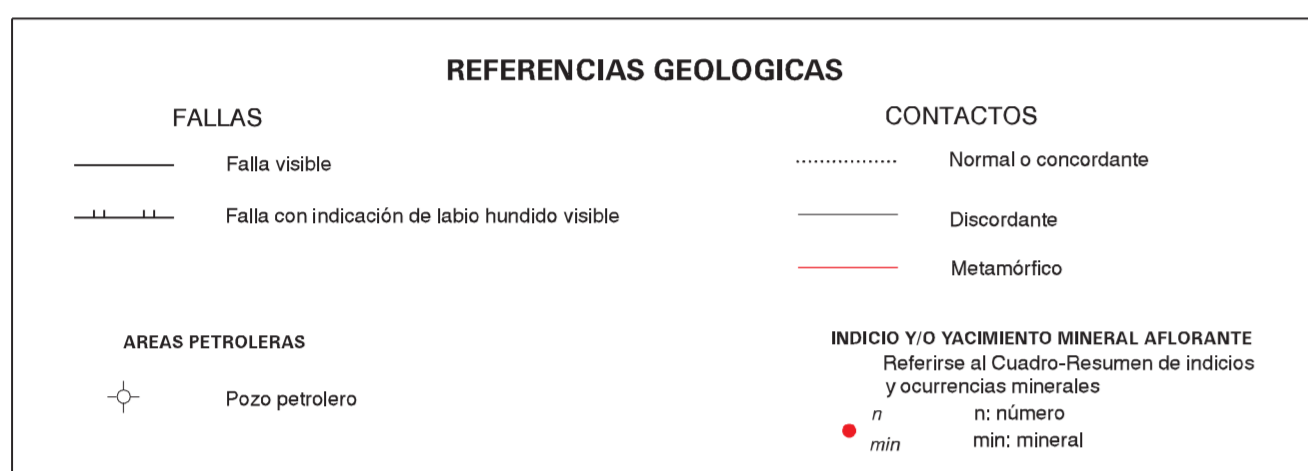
REFERENCIAS GEOLOGICAS

FALLAS

Falla visible

Falla con indicación de labio hundido visible

CONTACTOS

Normal o concordante

Discordante

Metamórfico

AREAS PETROLERAS

Pozo petrolero

INDICIO Y/O YACIMIENTO MINERAL AFLORANTE
Referirse al Cuadro-Resumen de indicios y ocurrencias minerales

n n: número
min min: mineral